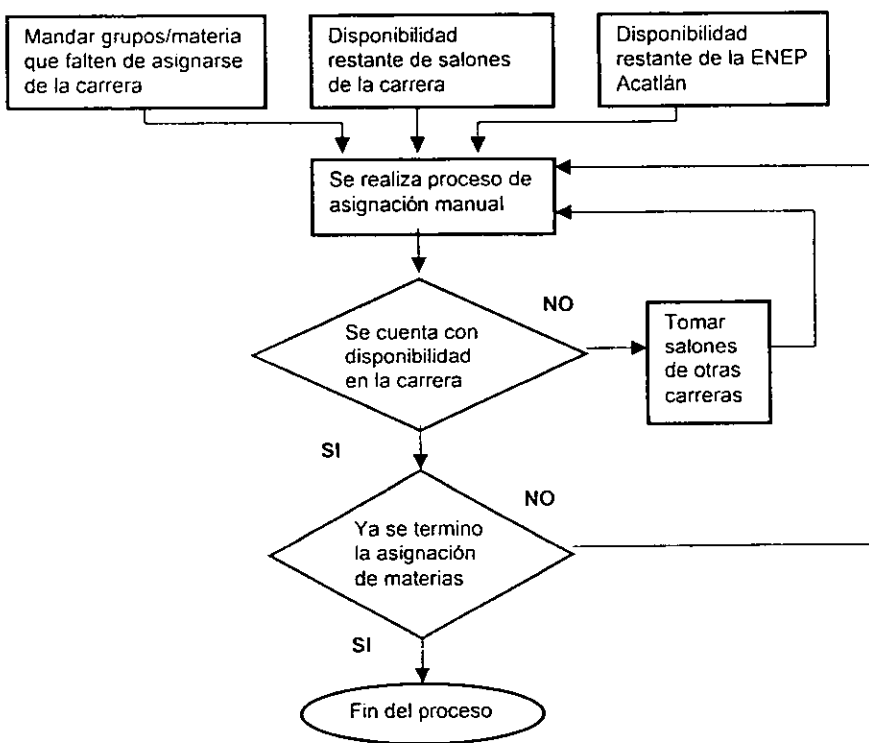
Mandar grupos/materia que falten de asignarse de la carrera

Disponibilidad restante de salones de la carrera

Disponibilidad restante de la ENEP Acatlán

Se realiza proceso de asignación manual

NO

Se cuenta con disponibilidad en la carrera

Tomar salones de otras carreras

SI

NO

Ya se termino la asignación de materias

SI

Fin del proceso